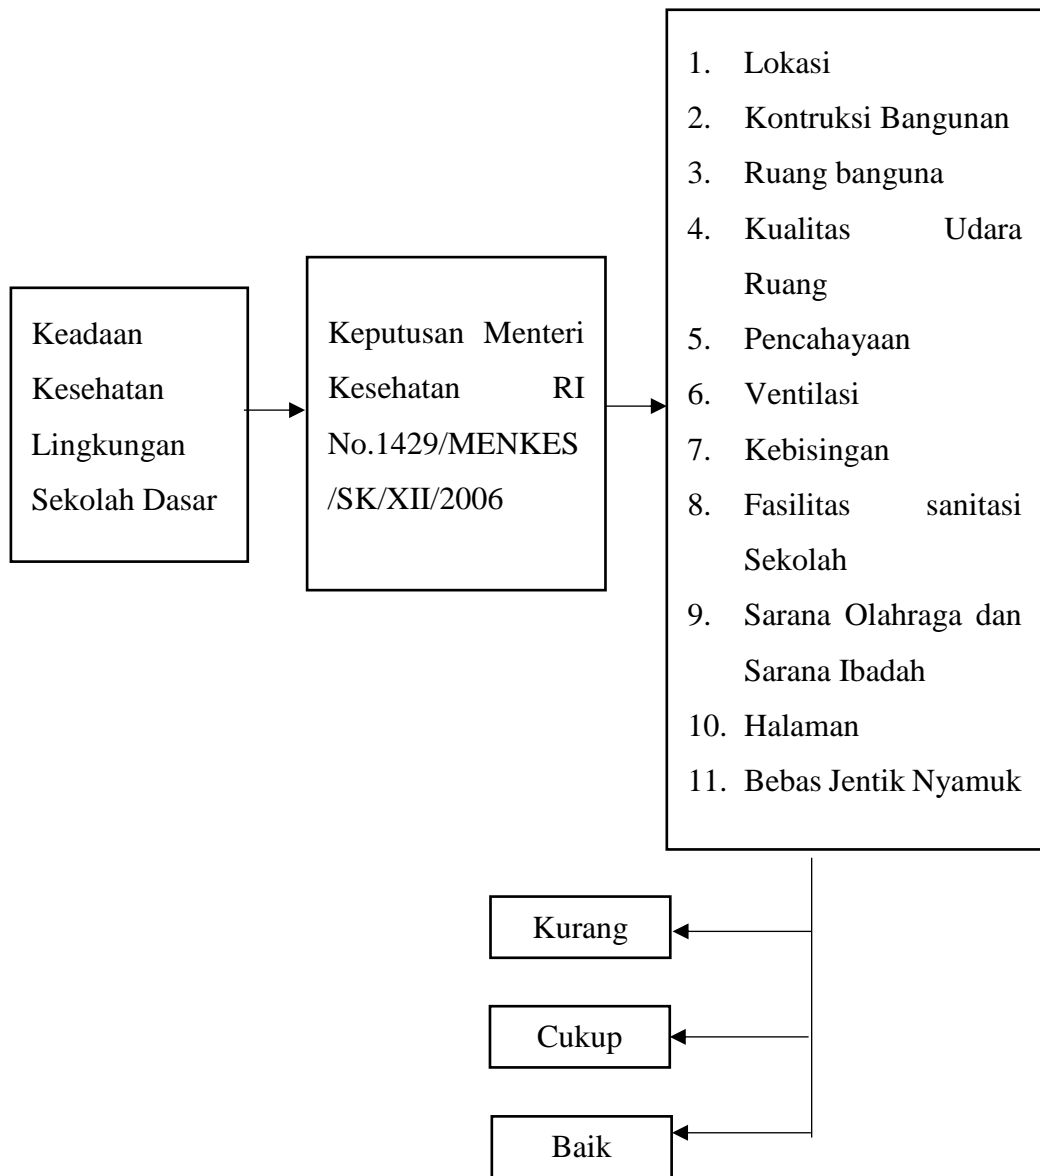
Keadaan Kesehatan Lingkungan Sekolah Dasar

Keputusan Menteri Kesehatan RI No.1429/MENKES /SK/XII/2006

1. Lokasi
2. Kontruksi Bangunan
3. Ruang banguna
4. Kualitas Udara Ruang
5. Pencahayaan
6. Ventilasi
7. Kebisingan
8. Fasilitas sanitasi Sekolah
9. Sarana Olahraga dan Sarana Ibadah
10. Halaman
11. Bebas Jentik Nyamuk

Kurang

Cukup

Baik